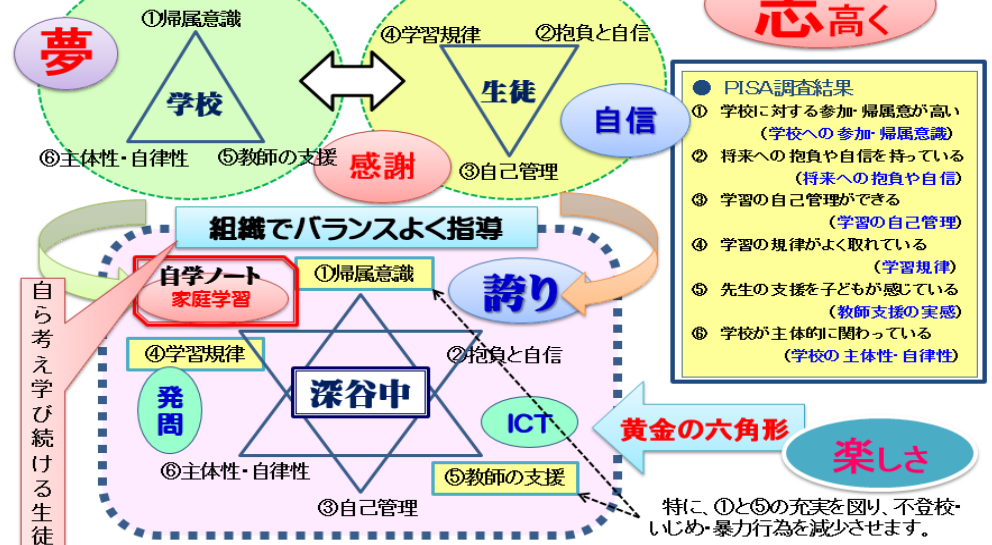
夢

①帰属意識

学校

⑥主体性・自律性

⑤教師の支援

④学習規律

②抱負と自信

生徒

③自己管理

感謝

自信

志高く

PISA調査結果

① 学校に対する参加・帰属意が高い （学校への参加・帰属意識）

② 将来への抱負や自信を持っている （将来への抱負や自信）

③ 学習の自己管理ができる （学習の自己管理）

④ 学習の規律がよく取れている （学習規律）

⑤ 先生の支援を子どもが感じている （教師支援の実感）

⑥ 学校が主体的に関わっている （学校の主体性・自律性）

組織でバランスよく指導

自ら考え学び続ける生徒

自学ノート

家庭学習

①帰属意識

誇り

④学習規律

②抱負と自信

発問

深谷中

ICT

黄金の六角形

楽しさ

⑥主体性・自律性

⑤教師の支援

③自己管理

特に、①と⑤の充実を図り、不登校・いじめ・暴力行為を減少させます。